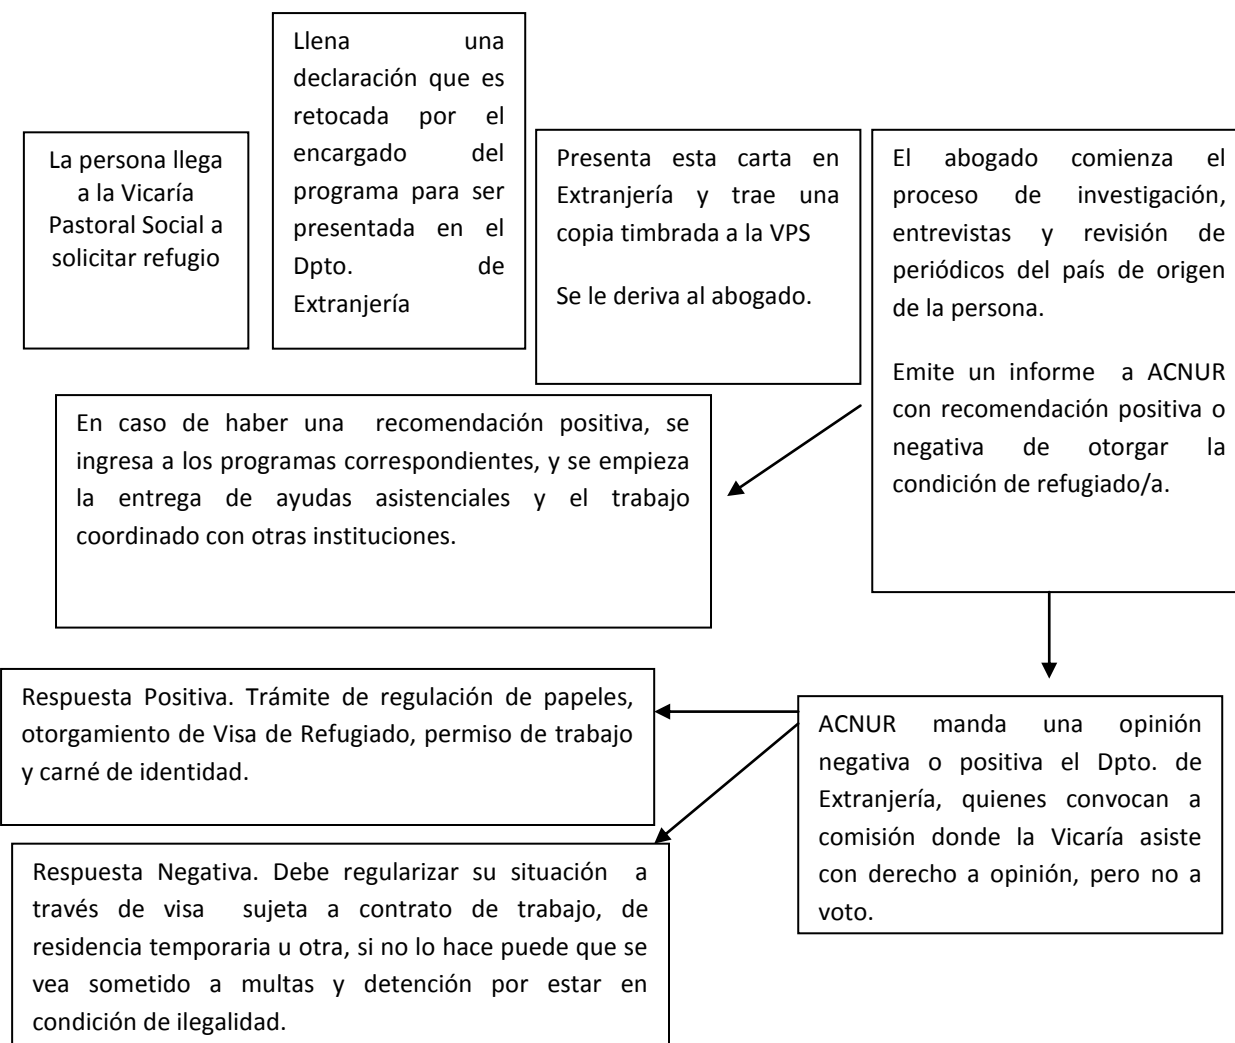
La persona llega a la Vicaría Pastoral Social a solicitar refugio

Llena una declaración que es retocada por el encargado del programa para ser presentada en el Dpto. de Extranjería

Presenta esta carta en Extranjería y trae una copia timbrada a la VPS

Se le deriva al abogado.

El abogado comienza el proceso de investigación, entrevistas y revisión de periódicos del país de origen de la persona.

Emite un informe a ACNUR con recomendación positiva o negativa de otorgar la condición de refugiado/a.

En caso de haber una recomendación positiva, se ingresa a los programas correspondientes, y se empieza la entrega de ayudas asistenciales y el trabajo coordinado con otras instituciones.

ACNUR manda una opinión negativa o positiva el Dpto. de Extranjería, quienes convocan a comisión donde la Vicaría asiste con derecho a opinión, pero no a voto.

Respuesta Positiva. Trámite de regulación de papeles, otorgamiento de Visa de Refugiado, permiso de trabajo y carné de identidad.

Respuesta Negativa. Debe regularizar su situación a través de visa sujeta a contrato de trabajo, de residencia temporaria u otra, si no lo hace puede que se vea sometido a multas y detención por estar en condición de ilegalidad.